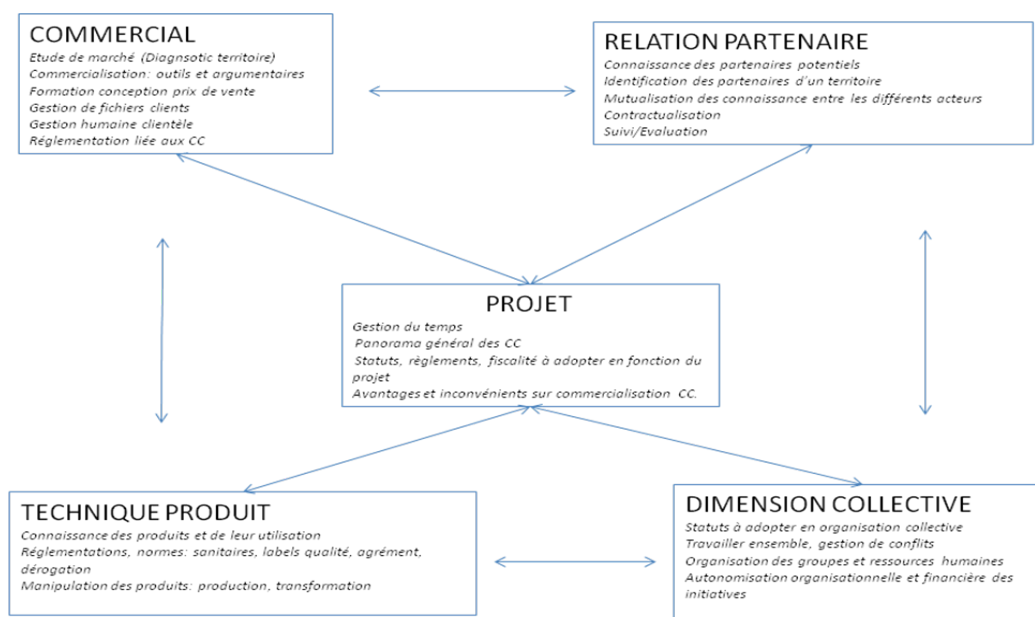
COMMERCIAL
Etude de marché (Diagnsotic territoire)
Commercialisation: outils et argumentaires
Formation conception prix de vente
Gestion de fichiers clients
Gestion humaine clientèle
Réglementation liée aux CC

RELATION PARTENAIRE
Connaissance des partenaires potentiels
Identification des partenaires d'un territoire
Mutualisation des connaissance entre les différents acteurs
Contractualisation
Suivi/Evaluation

PROJET
Gestion du temps
Panorama général des CC
Statuts, règlements, fiscalité à adopter en fonction du projet
Avantages et inconvénients sur commercialisation CC.

TECHNIQUE PRODUIT
Connaissance des produits et de leur utilisation
Réglementations, normes: sanitaires, labels qualité, agrément, dérogation
Manipulation des produits: production, transformation

DIMENSION COLLECTIVE
Statuts à adopter en organisation collective
Travailler ensemble, gestion de conflits
Organisation des groupes et ressources humaines
Autonomisation organisationnelle et financière des initiatives